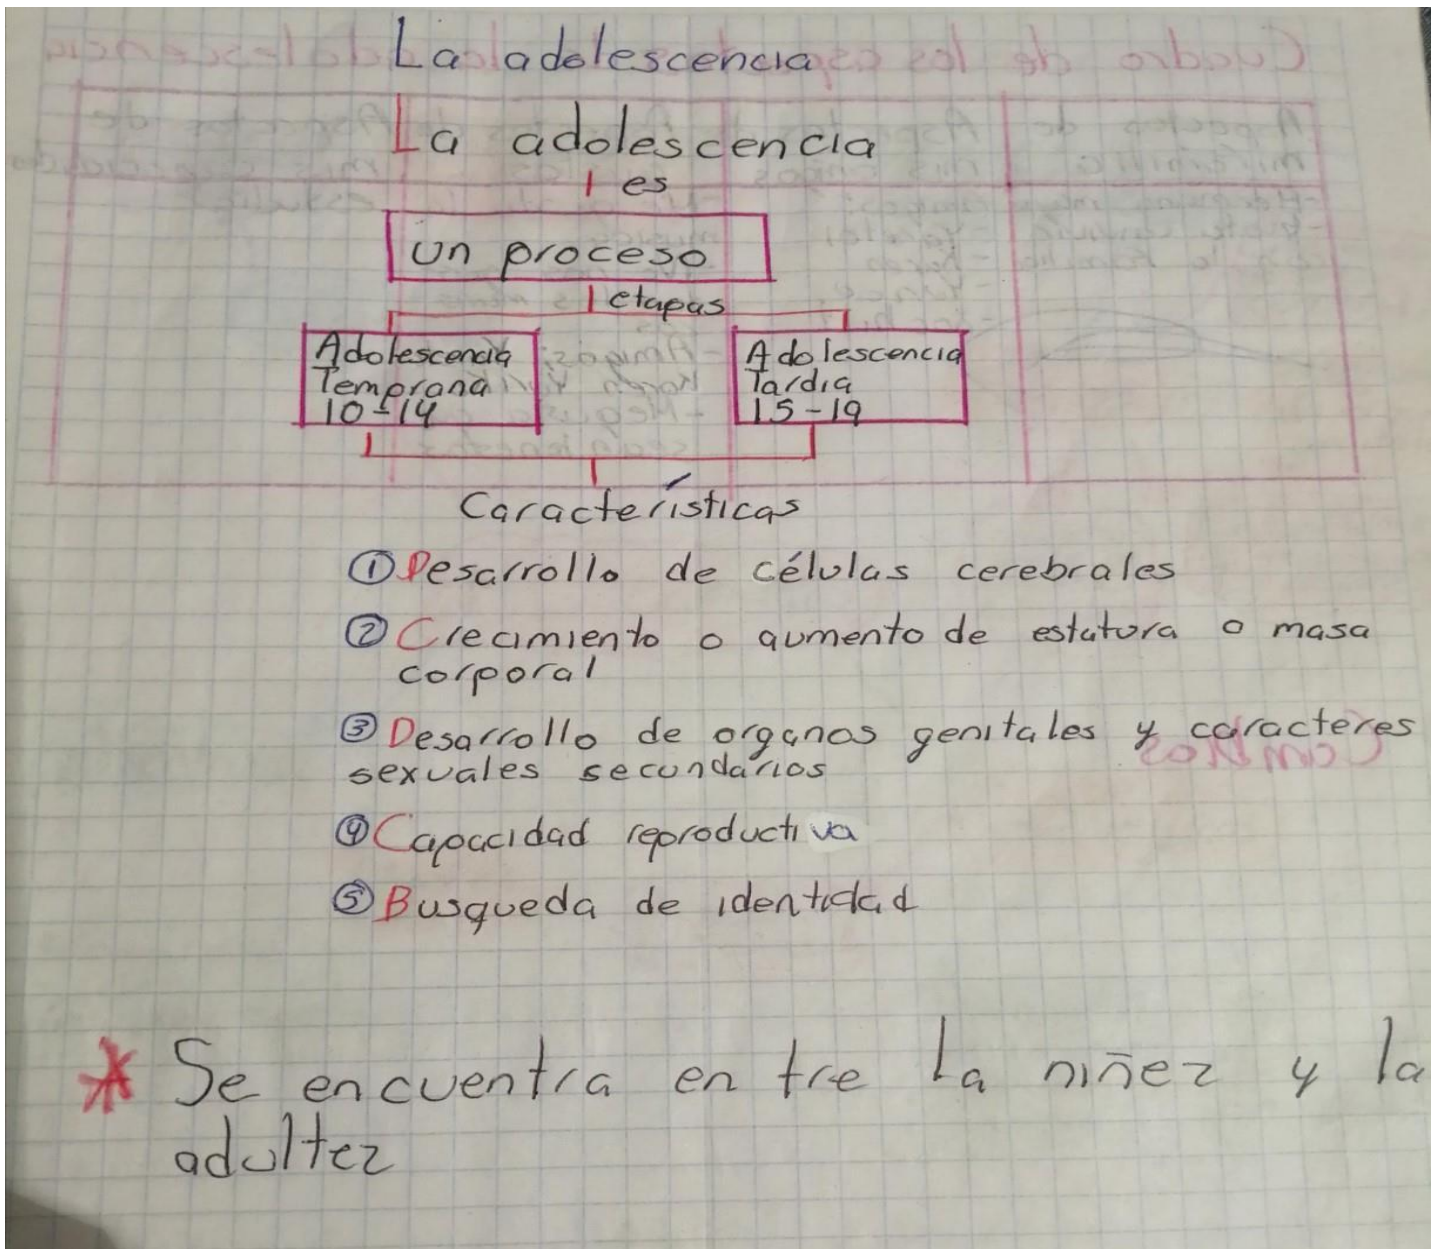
La adolescencia

La adolescencia

es

un proceso

etapas

Adolescencia Temprana 10-14

Adolescencia Tardía 15-19

Características

① Desarrollo de células cerebrales

② Crecimiento o aumento de estatura o masa corporal

③ Desarrollo de organos genitales y caracteres sexuales secundarios

④ Capacidad reproductiva

⑤ Busqueda de identidad

* Se encuentra en tre la niñez y la adultez